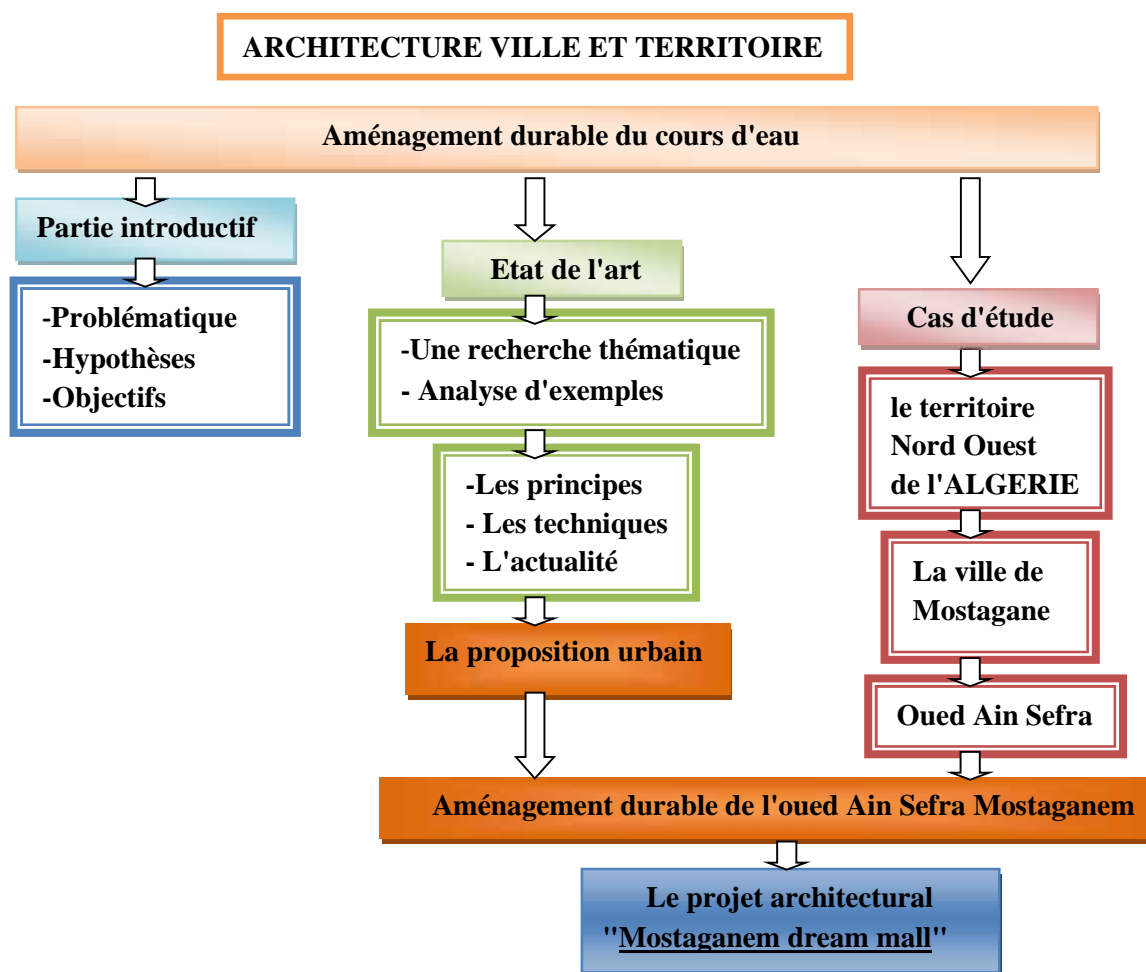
ARCHITECTURE VILLE ET TERRITOIRE

Aménagement durable du cours d'eau

Partie introductif

-Problématique
-Hypothèses
-Objectifs

Etat de l'art

-Une recherche thématique
- Analyse d'exemples

-Les principes
- Les techniques
- L'actualité

La proposition urbain

Cas d'étude

le territoire Nord Ouest de l'ALGERIE

La ville de Mostagane

Oued Ain Sefra

Aménagement durable de l'oued Ain Sefra Mostaganem

Le projet architectural
"Mostaganem dream mall"